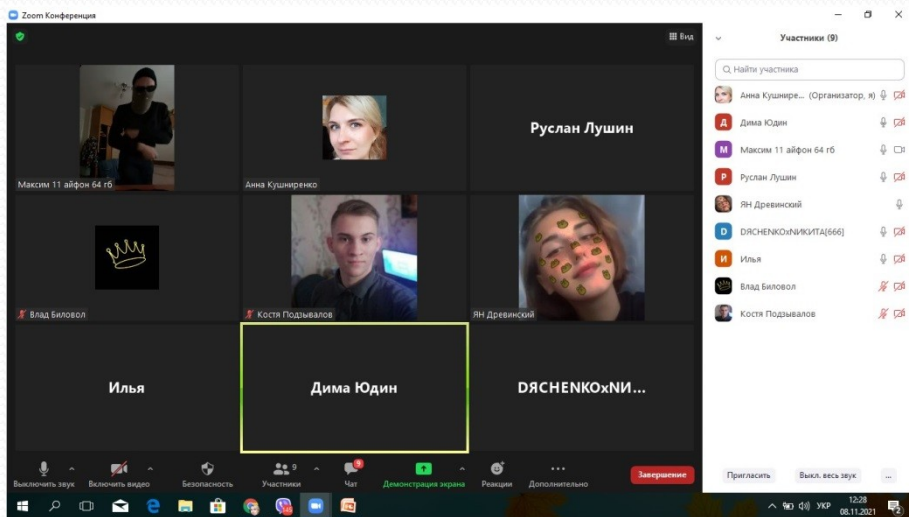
Zoom Конференция

Вид

Максим 11 айфон 64 гб

Анна Кушниренко

Руслан Лушин

Влад Биловол

Костя Подзывалов

ЯН Древинский

Илья

Дима Юдин

DЯCHENKOxNИ...

Выключить звук

Включить видео

Безопасность

Участники 9

Чат

Демонстрация экрана

Реакции

Дополнительно

Завершение

Участники (9)

Найти участника

Анна Кушнире... (Организатор, я)

Дима Юдин

Максим 11 айфон 64 гб

Руслан Лушин

ЯН Древинский

DЯCHENKOxНИКИТА[666]

Илья

Влад Биловол

Костя Подзывалов

Пригласить

Выкл. весь звук

...

УКР

12:28

08.11.2021